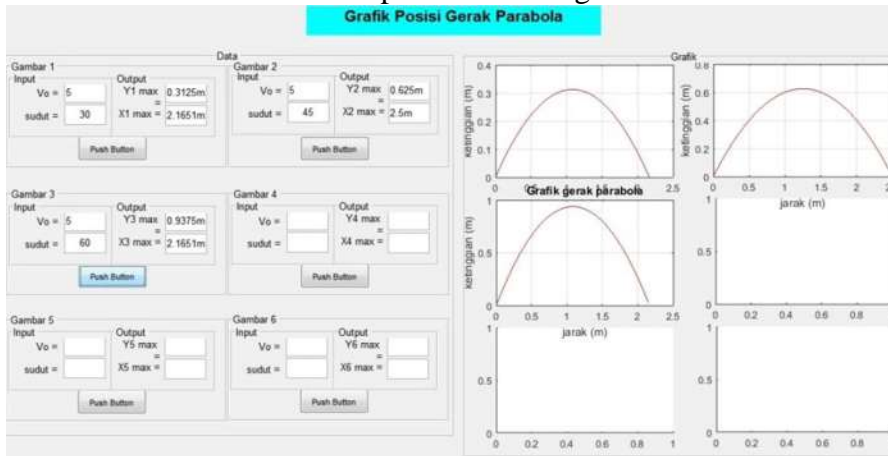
Grafik Posisi Gerak Parabola

Data

Gambar 1
Input
Vo = 5
sudut = 30
Output
Y1 max = 0.3125m
X1 max = 2.1651m
Push Button

Gambar 2
Input
Vo = 5
sudut = 45
Output
Y2 max = 0.625m
X2 max = 2.5m
Push Button

Gambar 3
Input
Vo = 5
sudut = 60
Output
Y3 max = 0.9375m
X3 max = 2.1651m
Push Button

Gambar 4
Input
Vo =
sudut =
Output
Y4 max =
X4 max =
Push Button

Gambar 5
Input
Vo =
sudut =
Output
Y5 max =
X5 max =
Push Button

Gambar 6
Input
Vo =
sudut =
Output
Y6 max =
X6 max =
Push Button

Grafik

ketinggian (m)
0.4
0.3
0.2
0.1
0
2.5

ketinggian (m)
0.8
0.6
0.4
0.2
0
0 0.5 1 1.5 2
jarak (m)

Grafik gerak parabola
ketinggian (m)
1
0.5
0
0 0.5 1 1.5 2 2.5
jarak (m)

1
0.5
0
0 0.2 0.4 0.6 0.8

1
0.5
0
0 0.2 0.4 0.6 0.8 1

1
0.5
0
0 0.2 0.4 0.6 0.8